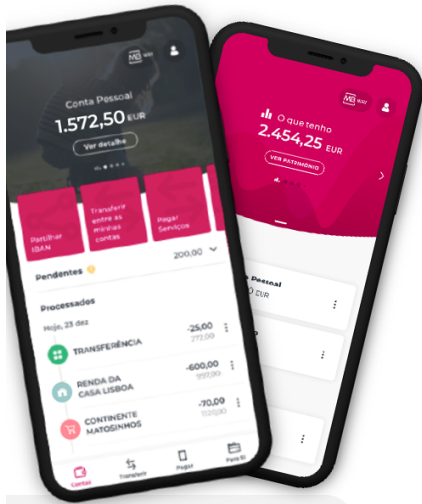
MB way

Conta Pessoal
1.572,50 EUR
Ver detalhe

Partilhar IBAN
Transferir entre as minhas contas
Pagar Serviços

Pendentes
200,00

Processados
Hoje, 23 dez

TRANSFERÊNCIA
-25,00
272,00

RENDA DA CASA LISBOA
-600,00
297,00

CONTINENTE MATOSINHOS
-70,00
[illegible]

Contas
Transferir
Pagar
Para Si

MB way

O que tenho
2.454,25 EUR
VER PATRIMÓNIO

Pessoal
EUR